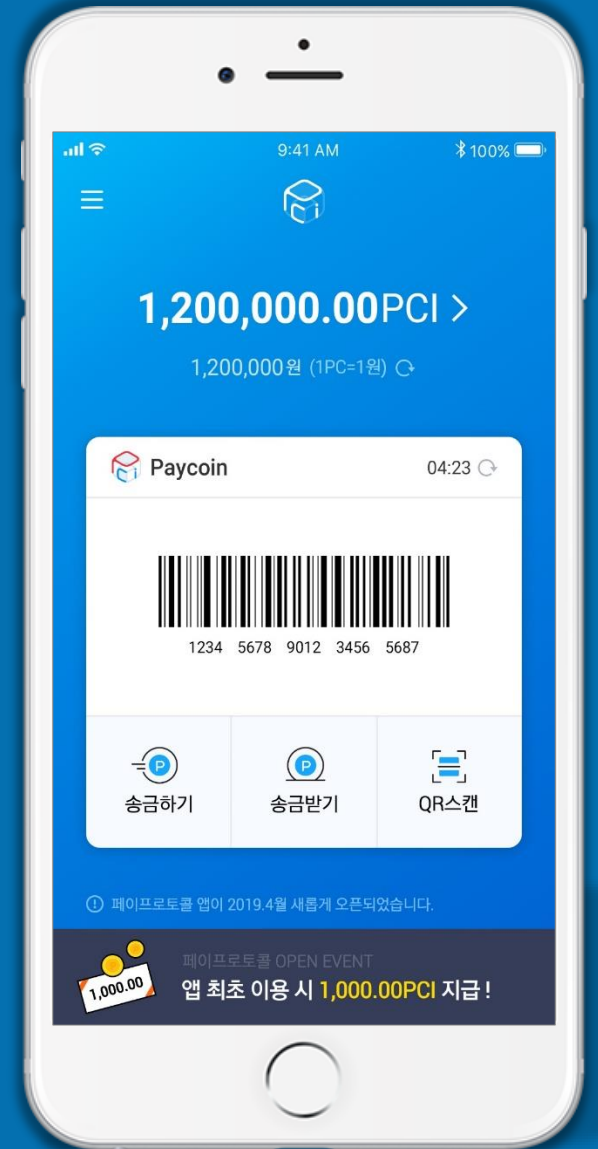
9:41 AM
100%

1,200,000.00PCI >

1,200,000원 (1PC=1원)

Paycoin
04:23

1234 5678 9012 3456 5687

송금하기
송금받기
QR스캔

페이프로토콜 앱이 2019.4월 새롭게 오픈되었습니다.

1,000.00
페이프로토콜 OPEN EVENT
앱 최초 이용 시 1,000.00PCI 지급 !